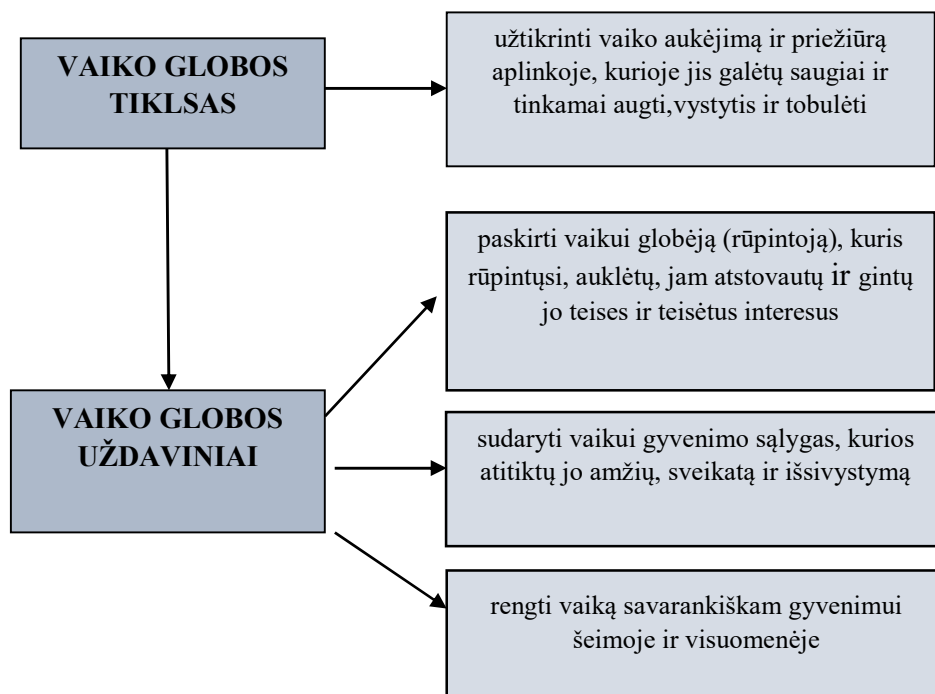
VAIKO GLOBOS TIKLSAS

užtikrinti vaiko aukėjimą ir priežiūrą aplinkoje, kurioje jis galėtų saugiai ir tinkamai augti,vystytis ir tobulėti

paskirti vaikui globėją (rūpintoją), kuris rūpintųsi, auklėtų, jam atstovautų ir gintų jo teises ir teisėtus interesus

VAIKO GLOBOS UŽDAVINIAI

sudaryti vaikui gyvenimo sąlygas, kurios atitiktų jo amžių, sveikatą ir išsivystymą

rengti vaiką savarankiškam gyvenimui šeimoje ir visuomenėje